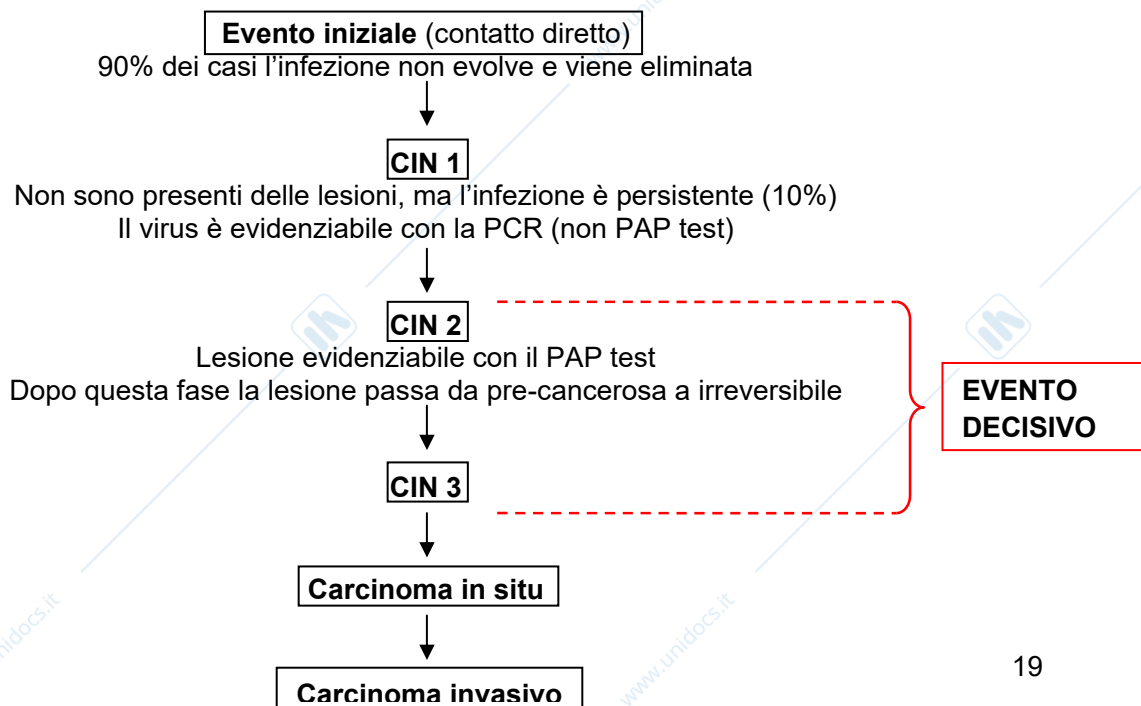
**Evento iniziale** (contatto diretto)
90% dei casi l'infezione non evolve e viene eliminata

**CIN 1**
Non sono presenti delle lesioni, ma l'infezione è persistente (10%)
Il virus è evidenziabile con la PCR (non PAP test)

**CIN 2**
Lesione evidenziabile con il PAP test
Dopo questa fase la lesione passa da pre-cancerosa a irreversibile

**EVENTO DECISIVO**

**CIN 3**

**Carcinoma in situ**

**Carcinoma invasivo**

19

www.unidocs.it